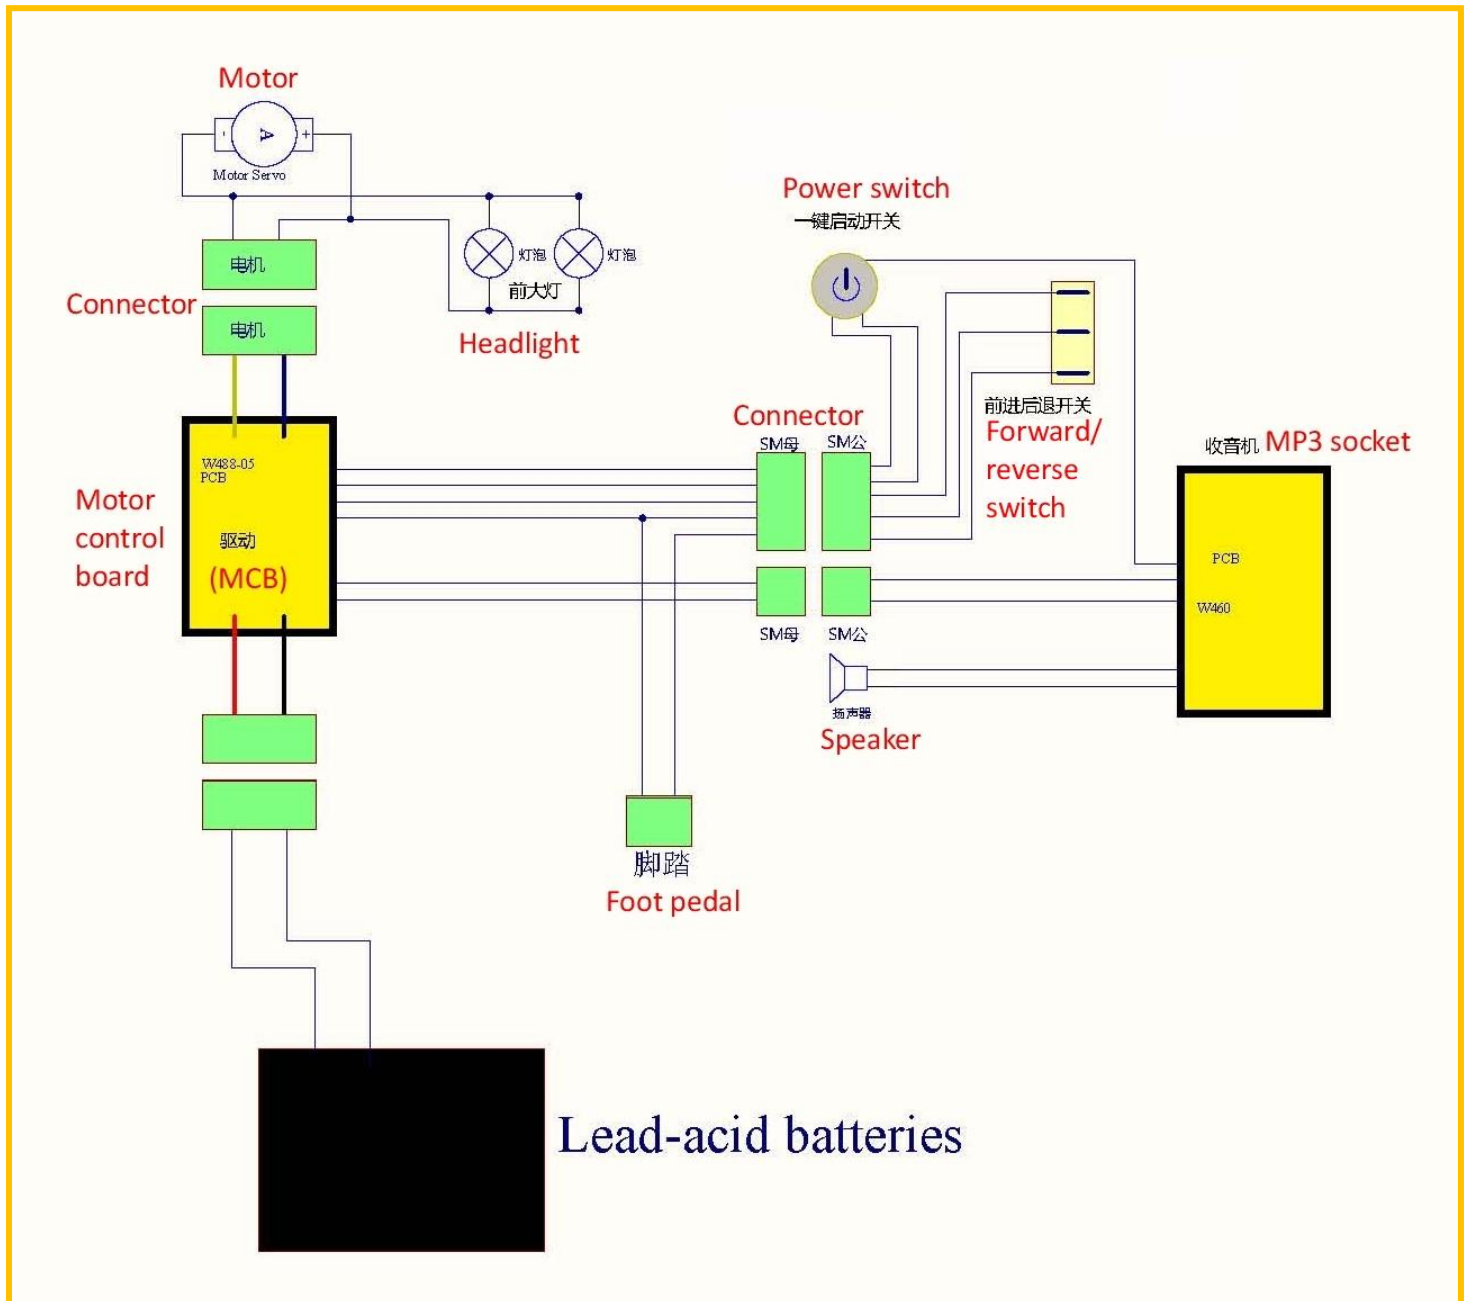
Motor

A

Motor Servo

Power switch

一键启动开关

电机

灯泡

灯泡

Connector

电机

前大灯

Headlight

Connector

前进后退开关

SM母

SM公

Forward/ reverse switch

收音机 MP3 socket

W488-05 PCB

Motor control board

驱动

(MCB)

PCB

W460

SM母

SM公

扬声器

Speaker

脚踏

Foot pedal

Lead-acid batteries